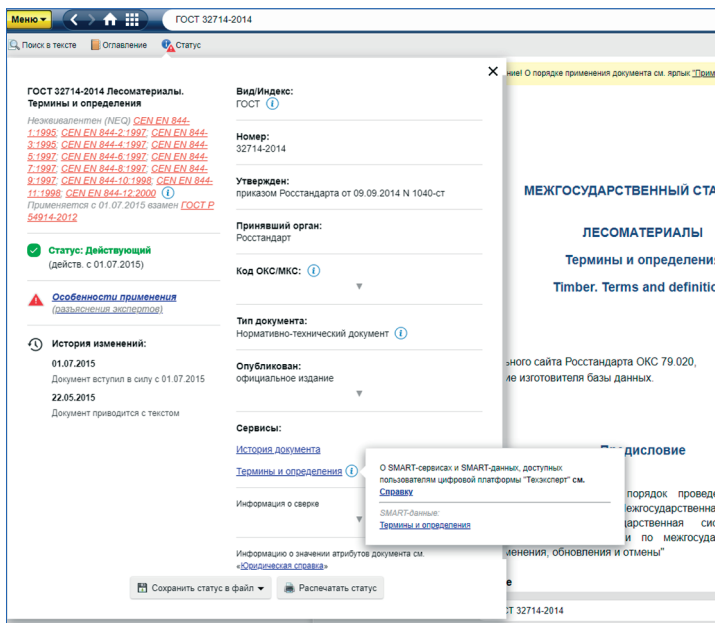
Меню ГОСТ 32714-2014

Поиск в тексте Оглавление Статус

ГОСТ 32714-2014 Лесоматериалы. Термины и определения

Неэквивалентен (NEQ) CEN EN 844-1:1995; CEN EN 844-2:1997; CEN EN 844-3:1995; CEN EN 844-4:1997; CEN EN 844-5:1997; CEN EN 844-6:1997; CEN EN 844-7:1997; CEN EN 844-8:1997; CEN EN 844-9:1997; CEN EN 844-10:1998; CEN EN 844-11:1998; CEN EN 844-12:2000

Применяется с 01.07.2015 взамен ГОСТ Р 54914-2012

Статус: Действующий
(действ. с 01.07.2015)

Особенности применения
(разъяснения экспертов)

История изменений:
01.07.2015
Документ вступил в силу с 01.07.2015
22.05.2015
Документ приводится с текстом

Вид/Индекс:
ГОСТ

Номер:
32714-2014

Утвержден:
приказом Росстандарта от 09.09.2014 N 1040-ст

Принявший орган:
Росстандарт

Код ОКС/МКС:

Тип документа:
Нормативно-технический документ

Опубликован:
официальное издание

Сервисы:
История документа
Термины и определения

Информация о сверке

Информацию о значении атрибутов документа см. «Юридическая справка»

Сохранить статус в файл Распечатать статус

О SMART-сервисах и SMART-данных, доступных пользователям цифровой платформы "Техэксперт" см. Справку
SMART-данные:
Термины и определения

ние! О порядке применения документа см. ярлык "При

МЕЖГОСУДАРСТВЕННЫЙ СТА

ЛЕСОМАТЕРИАЛЫ

Термины и определени

Timber. Terms and definiti

ьного сайта Росстандарта ОКС 79.020,
ие изготовителя базы данных.

Предисловие

порядок прове
жгосударствен
дарственная си
и по межгосуд
менения, обновления и отмены"

е

СТ 32714-2014